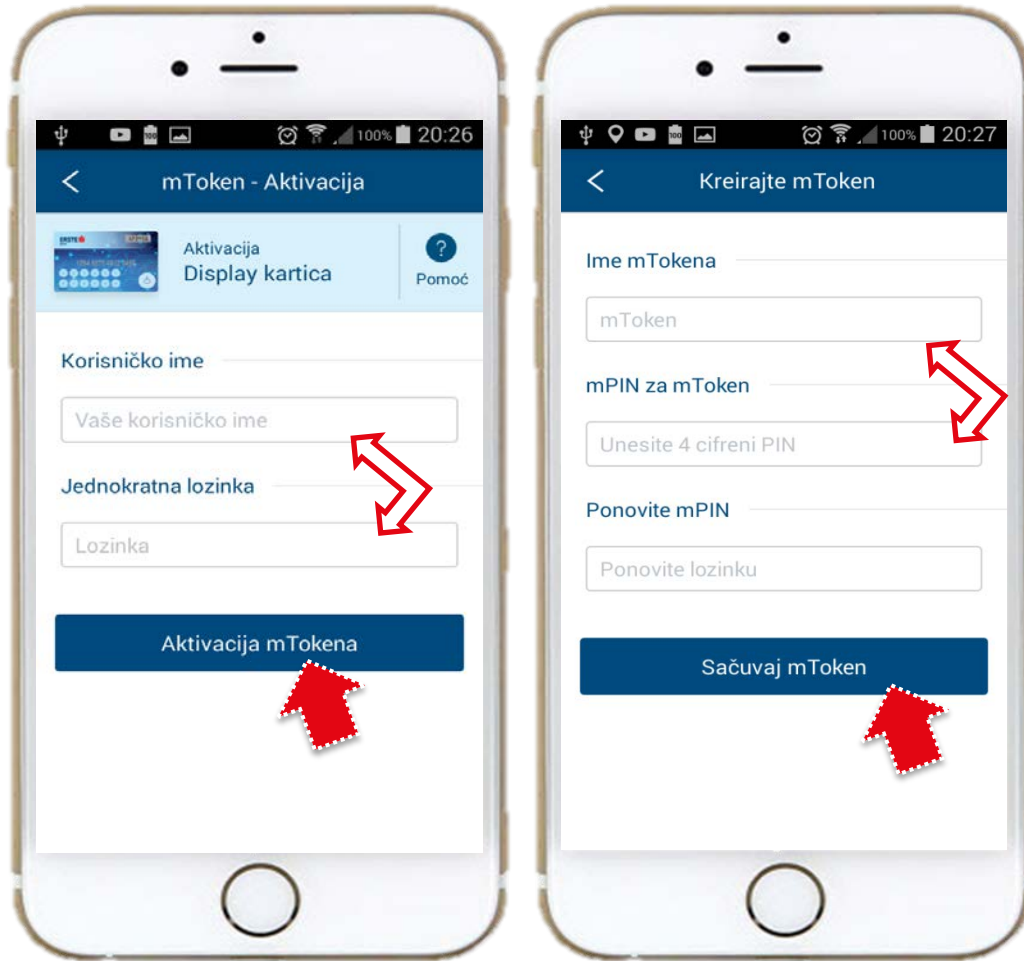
100% 20:26

mToken - Aktivacija

ERSTE

Aktivacija
Display kartica

?
Pomoć

Korisničko ime

Vaše korisničko ime

Jednokratna lozinka

Lozinka

Aktivacija mTokena

100% 20:27

Kreirajte mToken

Ime mTokena

mToken

mPIN za mToken

Unesite 4 cifreni PIN

Ponovite mPIN

Ponovite lozinku

Sačuvaj mToken